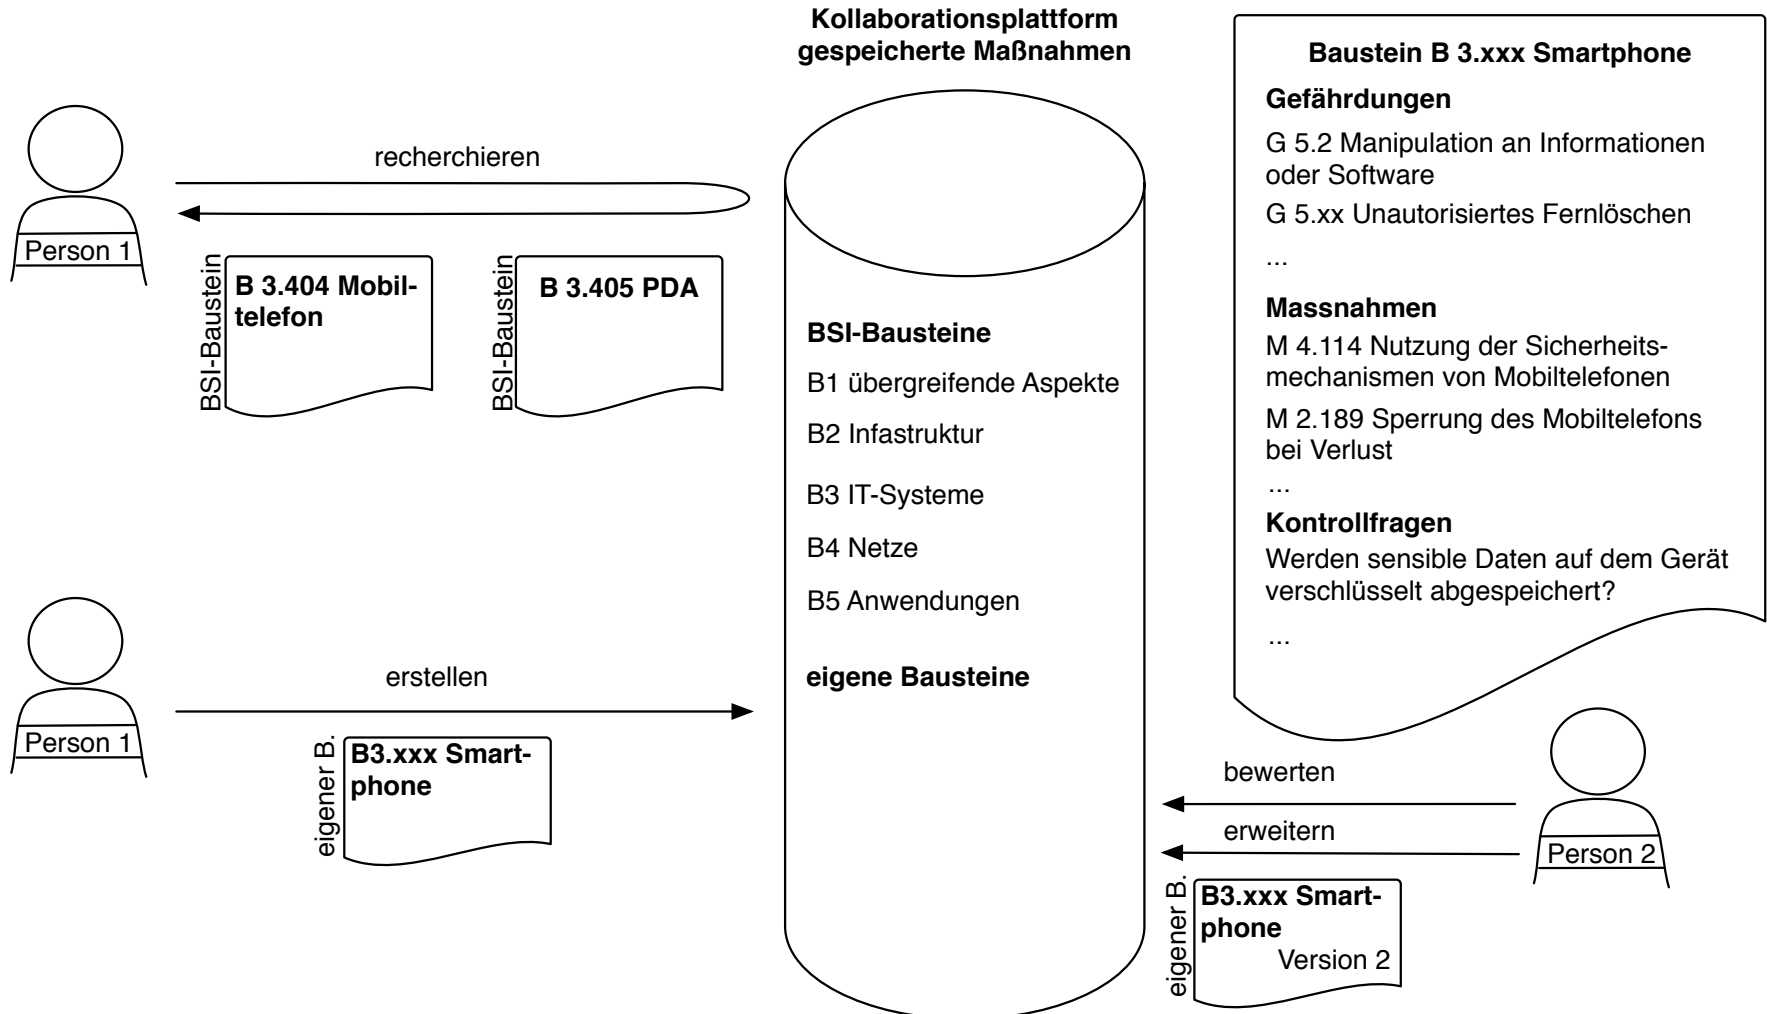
Kollaborationsplattform gespeicherte Maßnahmen

Person 1

recherchieren

BSI-Baustein
B 3.404 Mobiltelefon

BSI-Baustein
B 3.405 PDA

BSI-Bausteine

B1 übergreifende Aspekte

B2 Infastruktur

B3 IT-Systeme

B4 Netze

B5 Anwendungen

eigene Bausteine

Baustein B 3.xxx Smartphone

Gefährdungen

G 5.2 Manipulation an Informationen oder Software

G 5.xx Unautorisiertes Fernlöschen

...

Massnahmen

M 4.114 Nutzung der Sicherheitsmechanismen von Mobiltelefonen

M 2.189 Sperrung des Mobiltelefons bei Verlust

...

Kontrollfragen

Werden sensible Daten auf dem Gerät verschlüsselt abgespeichert?

...

Person 1

erstellen

eigener B.
B3.xxx Smartphone

bewerten

erweitern

Person 2

eigener B.
B3.xxx Smartphone
Version 2